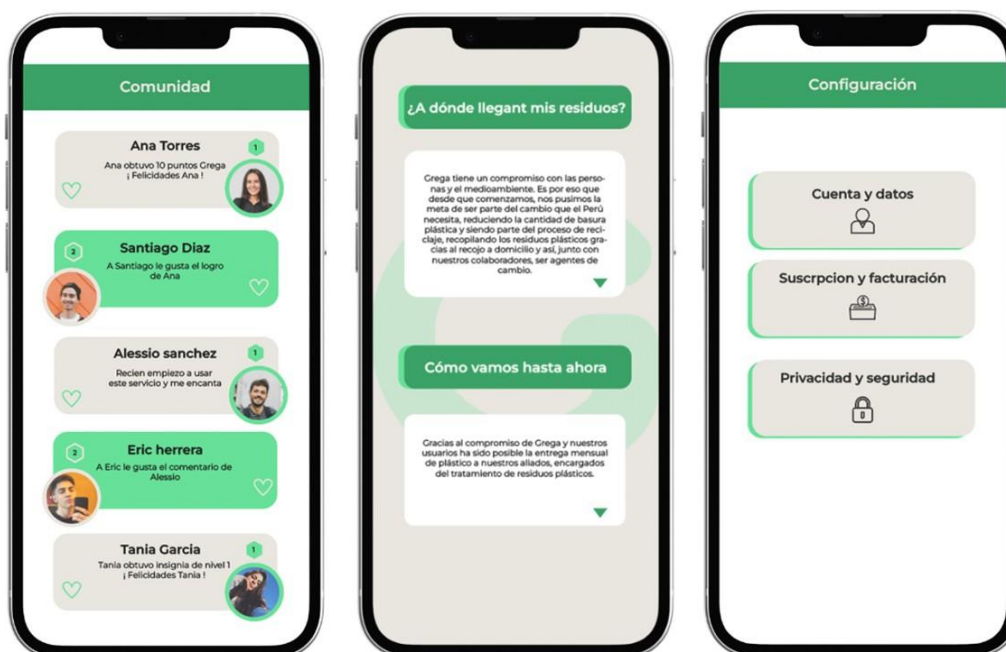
Comunidad

Ana Torres
1
Ana obtuvo 10 puntos Grega
¡ Felicidades Ana !

2
Santiago Diaz
A Santiago le gusta el logro de Ana

Alessio sanchez
1
Recien empiezo a usar este servicio y me encanta

2
Eric herrera
A Eric le gusta el comentario de Alessio

Tania Garcia
1
Tania obtuvo insignia de nivel 1
¡ Felicidades Tania !

¿A dónde llegant mis residuos?

Grega tiene un compromiso con las personas y el medioambiente. Es por eso que desde que comenzamos, nos pusimos la meta de ser parte del cambio que el Perú necesita, reduciendo la cantidad de basura plástica y siendo parte del proceso de reciclaje, recopilando los residuos plásticos gracias al recojo a domicilio y así, junto con nuestros colaboradores, ser agentes de cambio.

Cómo vamos hasta ahora

Gracias al compromiso de Grega y nuestros usuarios ha sido posible la entrega mensual de plástico a nuestros aliados, encargados del tratamiento de residuos plásticos.

Configuración

Cuenta y datos

Suscrpcion y facturación

Privacidad y seguridad